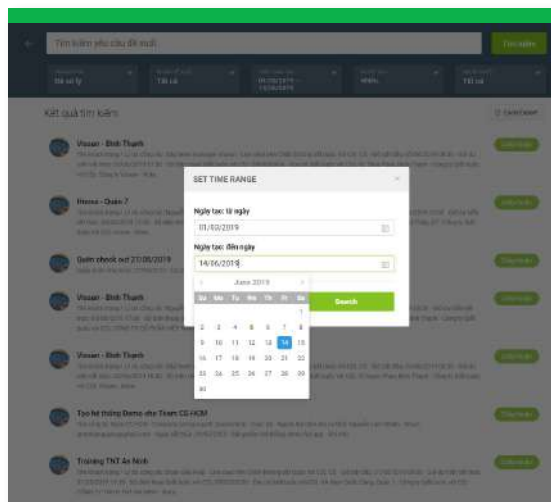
Tìm kiếm yêu cầu đề xuất

Tìm kiếm

Xử lý

Tất cả

01/03/2019 - 13/06/2019

Tất cả

Kết quả tìm kiếm

Vssan - Bình Thạnh

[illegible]

Home - Quận 7

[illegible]

Quên check out 27/05/2019

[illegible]

Vssan - Bình Thạnh

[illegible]

Vssan - Bình Thạnh

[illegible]

Tạo hệ thống Demo cho Team CS HCM

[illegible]

Training TNT An Ninh

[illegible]

SET TIME RANGE

Ngày tạo: từ ngày

01/03/2019

Ngày tạo: đến ngày

14/06/2019

Search

June 2019

| Su | Mo | Tu | We | Th | Fr | Sa |
|---|---|---|---|---|---|---|
| | | | | | | 1 |
| 2 | 3 | 4 | 5 | 6 | 7 | 8 |
| 9 | 10 | 11 | 12 | 13 | 14 | 15 |
| 16 | 17 | 18 | 19 | 20 | 21 | 22 |
| 23 | 24 | 25 | 26 | 27 | 28 | 29 |
| 30 | | | | | | |